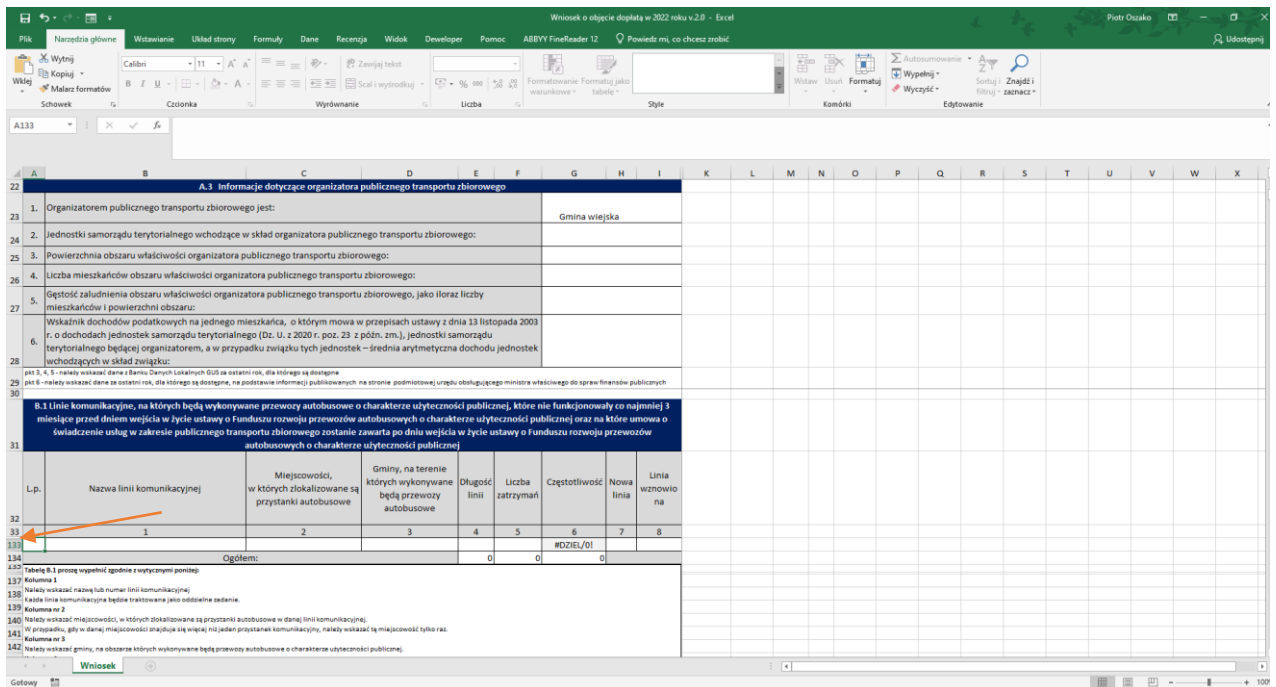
Wniosek o objęcie dopłatą w 2022 roku v.2.0 - Excel

Piotr Oszako

Plik | Narzędzia główne | Wstawianie | Układ strony | Formuły | Dane | Recenzja | Widok | Deweloper | Pomoc | ABBYY FineReader 12 | Powiedz mi, co chcesz zrobić | Udostępnij

Wklej | Wytnij | Kopiuj | Malarz formatów | Schowek | Calibri | 11 | Czcionka | Zawijaj tekst | Scal i wyśrodkuj | Wyrównanie | Liczba | Formatowanie warunkowe | Formatuj jako tabelę | Style | Wstaw | Usuń | Formatuj | Komórki | Autosumowanie | Wypełnij | Wyczyść | Sortuj i filtruj | Znajdź i zaznacz | Edytowanie

A133

| | A | B | C | D | E | F | G | H | I |
|---|---|---|---|---|---|---|---|---|---|
| 22 | A.3 Informacje dotyczące organizatora publicznego transportu zbiorowego | | | | | | | | |
| 23 | 1. | Organizatorem publicznego transportu zbiorowego jest: | | | | | Gmina wiejska | | |
| 24 | 2. | Jednostki samorządu terytorialnego wchodzące w skład organizatora publicznego transportu zbiorowego: | | | | | | | |
| 25 | 3. | Powierzchnia obszaru właściwości organizatora publicznego transportu zbiorowego: | | | | | | | |
| 26 | 4. | Liczba mieszkańców obszaru właściwości organizatora publicznego transportu zbiorowego: | | | | | | | |
| 27 | 5. | Gęstość zaludnienia obszaru właściwości organizatora publicznego transportu zbiorowego, jako iloraz liczby mieszkańców i powierzchni obszaru: | | | | | | | |
| 28 | 6. | Wskaźnik dochodów podatkowych na jednego mieszkańca, o którym mowa w przepisach ustawy z dnia 13 listopada 2003 r. o dochodach jednostek samorządu terytorialnego (Dz. U. z 2020 r. poz. 23 z późn. zm.), jednostki samorządu terytorialnego będącej organizatorem, a w przypadku związku tych jednostek – średnia arytmetyczna dochodu jednostek wchodzących w skład związku: | | | | | | | |

pkt 3, 4, 5 - należy wskazać dane z Banku Danych Lokalnych GUS za ostatni rok, dla którego są dostępne
pkt 6 - należy wskazać dane za ostatni rok, dla którego są dostępne, na podstawie informacji publikowanych na stronie podmiotowej urzędu obsługującego ministra właściwego do spraw finansów publicznych

B.1 Linie komunikacyjne, na których będą wykonywane przewozy autobusowe o charakterze użyteczności publicznej, które nie funkcjonowały co najmniej 3 miesiące przed dniem wejścia w życie ustawy o Funduszu rozwoju przewozów autobusowych o charakterze użyteczności publicznej oraz na które umowa o świadczenie usług w zakresie publicznego transportu zbiorowego zostanie zawarta po dniu wejścia w życie ustawy o Funduszu rozwoju przewozów autobusowych o charakterze użyteczności publicznej

| L.p. | Nazwa linii komunikacyjnej | Miejscowości, w których zlokalizowane są przystanki autobusowe | Gminy, na terenie których wykonywane będą przewozy autobusowe | Długość linii | Liczba zatrzymań | Częstotliwość | Nowa linia | Linia wznowiona |
|---|---|---|---|---|---|---|---|---|
| | 1 | 2 | 3 | 4 | 5 | 6 | 7 | 8 |
| | | | | | | #DZIEL/0! | | |
| | Ogółem: | | | 0 | 0 | 0 | | |

Tabelę B.1 proszę wypełnić zgodnie z wytycznymi poniżej:
Kolumna 1
Należy wskazać nazwę lub numer linii komunikacyjnej
Każda linia komunikacyjna będzie traktowana jako oddzielne zadanie.
Kolumna nr 2
Należy wskazać miejscowości, w których zlokalizowane są przystanki autobusowe w danej linii komunikacyjnej.
W przypadku, gdy w danej miejscowości znajduje się więcej niż jeden przystanek komunikacyjny, należy wskazać tą miejscowość tylko raz.
Kolumna nr 3
Należy wskazać gminy, na obszarze których wykonywane będą przewozy autobusowe o charakterze użyteczności publicznej.

Wniosek

Gotowy